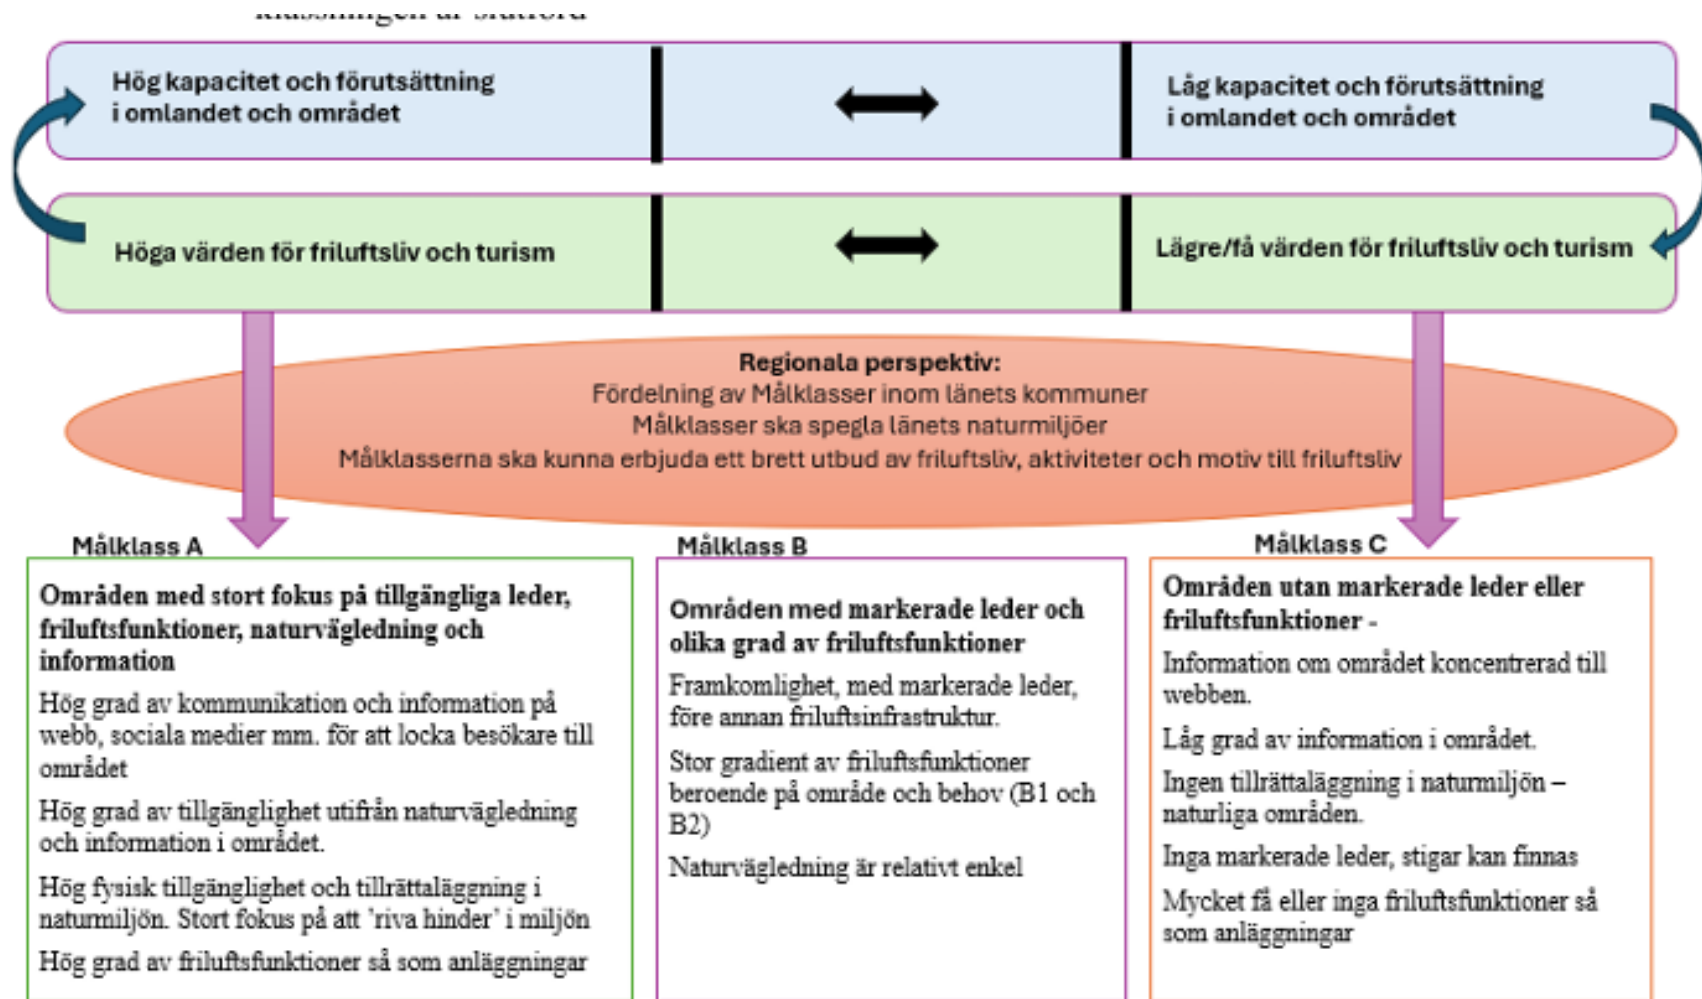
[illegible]

Hög kapacitet och förutsättning i omlandet och området

Låg kapacitet och förutsättning i omlandet och området

Höga värden för friluftsliv och turism

Lägre/få värden för friluftsliv och turism

Regionala perspektiv:
Fördelning av Målklasser inom länets kommuner
Målklasser ska spegla länets naturmiljöer
Målklasserna ska kunna erbjuda ett brett utbud av friluftsliv, aktiviteter och motiv till friluftsliv

Målklass A

Områden med stort fokus på tillgängliga leder, friluftsfunktioner, naturvägledning och information

Hög grad av kommunikation och information på webb, sociala medier mm. för att locka besökare till området

Hög grad av tillgänglighet utifrån naturvägledning och information i området.

Hög fysisk tillgänglighet och tillrättaläggning i naturmiljön. Stort fokus på att 'riva hinder' i miljön

Hög grad av friluftsfunktioner så som anläggningar

Målklass B

Områden med markerade leder och olika grad av friluftsfunktioner

Framkomlighet, med markerade leder, före annan friluftsinfrastruktur.

Stor gradient av friluftsfunktioner beroende på område och behov (B1 och B2)

Naturvägledning är relativt enkel

Målklass C

Områden utan markerade leder eller friluftsfunktioner -

Information om området koncentrerad till webben.

Låg grad av information i området.

Ingen tillrättaläggning i naturmiljön – naturliga områden.

Inga markerade leder, stigar kan finnas

Mycket få eller inga friluftsfunktioner så som anläggningar